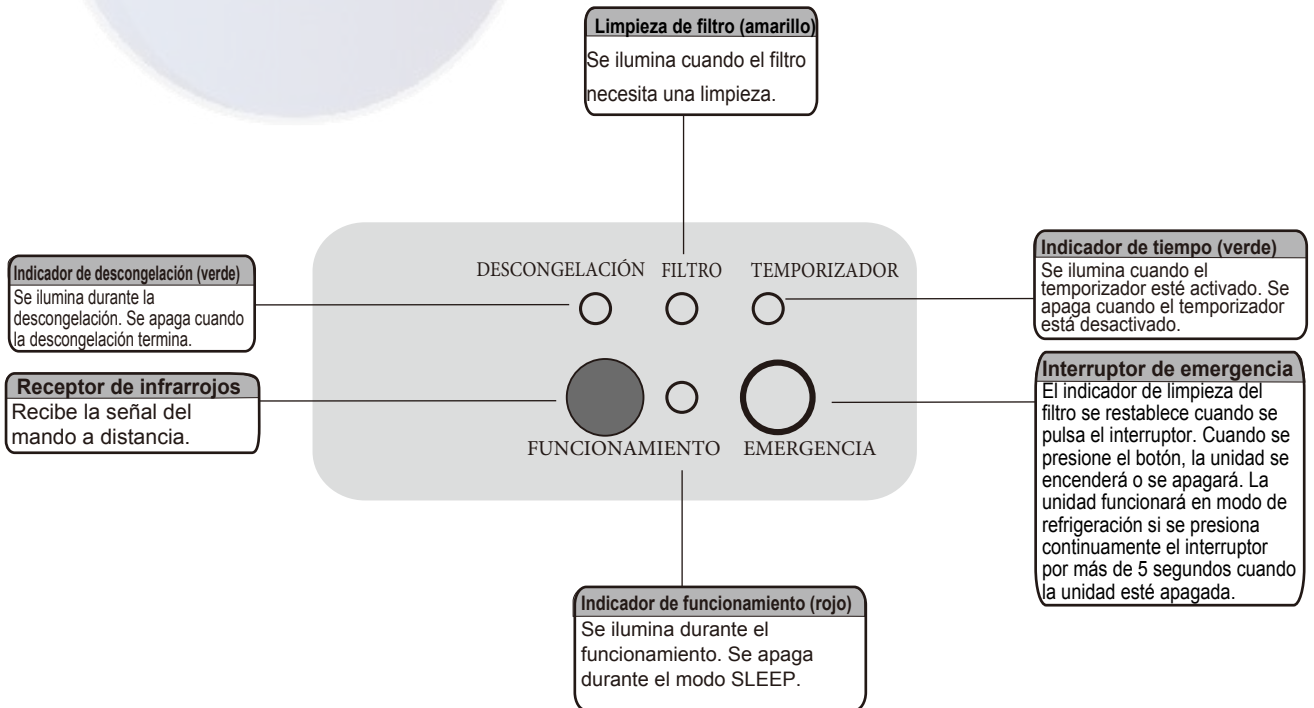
Limpieza de filtro (amarillo)
Se ilumina cuando el filtro necesita una limpieza.

Indicador de descongelación (verde)
Se ilumina durante la descongelación. Se apaga cuando la descongelación termina.

DESCONGELACIÓN FILTRO TEMPORIZADOR

Indicador de tiempo (verde)
Se ilumina cuando el temporizador esté activado. Se apaga cuando el temporizador está desactivado.

Receptor de infrarrojos
Recibe la señal del mando a distancia.

FUNCIONAMIENTO EMERGENCIA

Interruptor de emergencia
El indicador de limpieza del filtro se restablece cuando se pulsa el interruptor. Cuando se presione el botón, la unidad se encenderá o se apagará. La unidad funcionará en modo de refrigeración si se presiona continuamente el interruptor por más de 5 segundos cuando la unidad esté apagada.

Indicador de funcionamiento (rojo)
Se ilumina durante el funcionamiento. Se apaga durante el modo SLEEP.